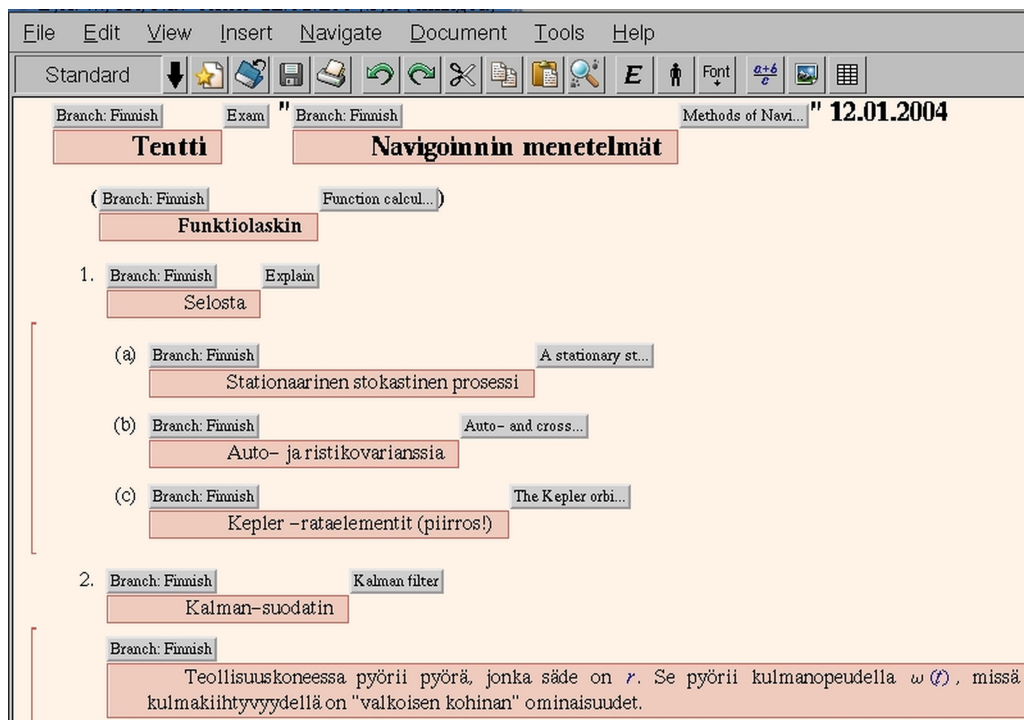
File Edit View Insert Navigate Document Tools Help

Standard

Font

$\frac{a+b}{c}$

Branch: Finnish Exam " Branch: Finnish Methods of Navi... " 12.01.2004

Tentti

Navigoinnin menetelmät

( Branch: Finnish Function calcul... )

Funktiolaskin

1. Branch: Finnish Explain

Selosta

(a) Branch: Finnish A stationary st...

Stationaarinen stokastinen prosessi

(b) Branch: Finnish Auto– and cross...

Auto– ja ristikovarianssia

(c) Branch: Finnish The Kepler orbi...

Kepler –rataelementit (piirros!)

2. Branch: Finnish Kalman filter

Kalman–suodatin

Branch: Finnish

Teollisuuskoneessa pyörii pyörä, jonka säde on $r$. Se pyörii kulmanopeudella $\omega(t)$, missä kulmakiihtyvyydellä on "valkoisen kohinan" ominaisuudet.